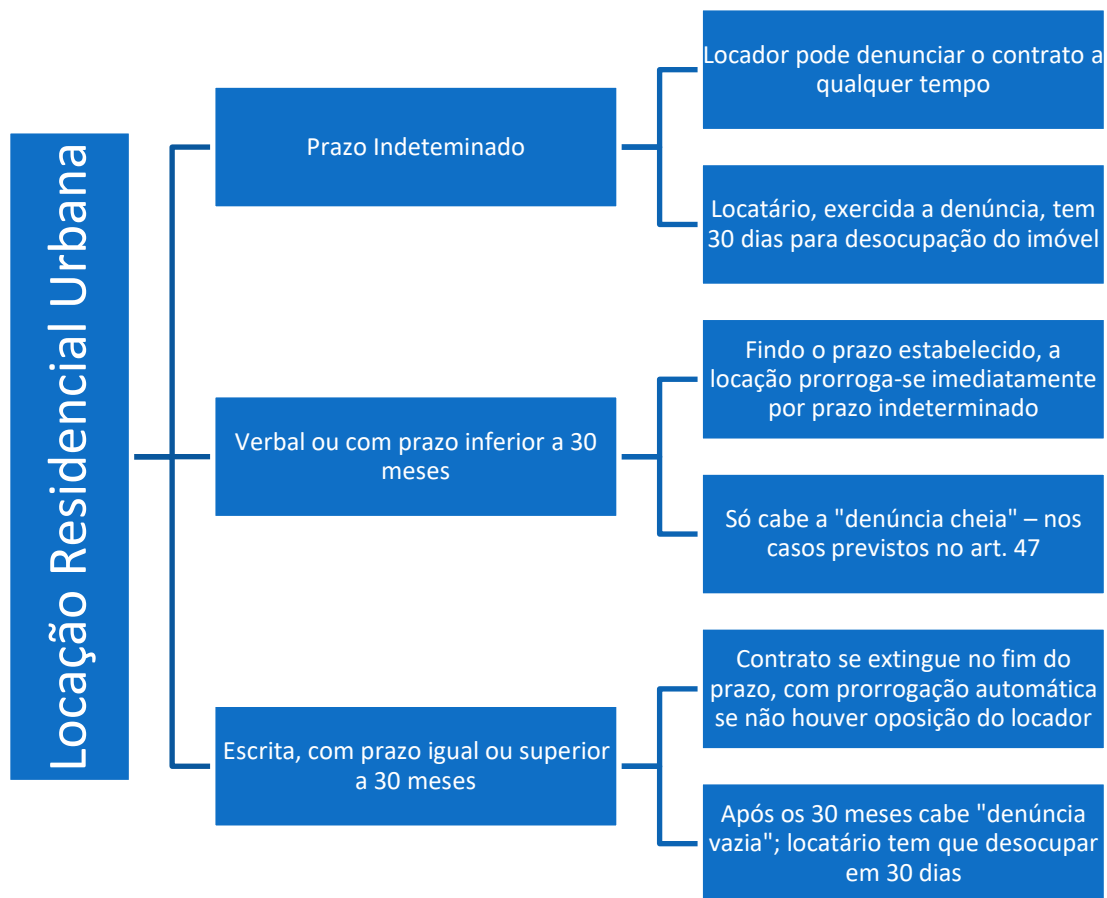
Locação Residencial Urbana

Prazo Indeteminado

Locador pode denunciar o contrato a qualquer tempo

Locatário, exercida a denúncia, tem 30 dias para desocupação do imóvel

Verbal ou com prazo inferior a 30 meses

Findo o prazo estabelecido, a locação prorroga-se imediatamente por prazo indeterminado

Só cabe a "denúncia cheia" – nos casos previstos no art. 47

Escrita, com prazo igual ou superior a 30 meses

Contrato se extingue no fim do prazo, com prorrogação automática se não houver oposição do locador

Após os 30 meses cabe "denúncia vazia"; locatário tem que desocupar em 30 dias